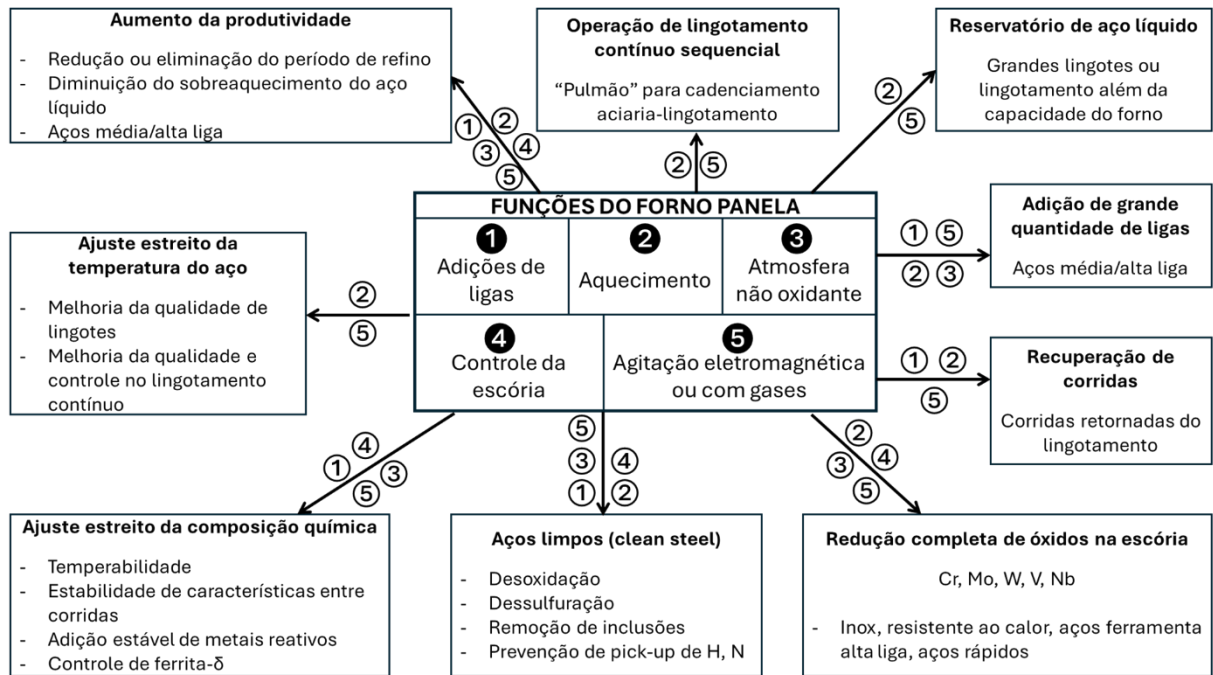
**Aumento da produtividade**

- Redução ou eliminação do período de refino
- Diminuição do sobreaquecimento do aço líquido
- Aços média/alta liga

① ② ③ ④ ⑤

**Operação de lingotamento contínuo sequencial**

"Pulmão" para cadenciamento aciaria-lingotamento

② ⑤

**Reservatório de aço líquido**

Grandes lingotes ou lingotamento além da capacidade do forno

② ⑤

**FUNÇÕES DO FORNO PANELA**

| ❶ Adições de ligas | ❷ Aquecimento | ❸ Atmosfera não oxidante |
|---|---|---|
| ❹ Controle da escória | ❺ Agitação eletromagnética ou com gases | |

**Ajuste estreito da temperatura do aço**

- Melhoria da qualidade de lingotes
- Melhoria da qualidade e controle no lingotamento contínuo

② ⑤

**Adição de grande quantidade de ligas**

Aços média/alta liga

① ⑤ ② ③

**Recuperação de corridas**

Corridas retornadas do lingotamento

① ② ⑤

① ④ ③ ⑤

⑤ ③ ④ ① ②

② ③ ④ ⑤

**Ajuste estreito da composição química**

- Temperabilidade
- Estabilidade de características entre corridas
- Adição estável de metais reativos
- Controle de ferrita-δ

**Aços limpos (clean steel)**

- Desoxidação
- Dessulfuração
- Remoção de inclusões
- Prevenção de pick-up de H, N

**Redução completa de óxidos na escória**

Cr, Mo, W, V, Nb

- Inox, resistente ao calor, aços ferramenta alta liga, aços rápidos